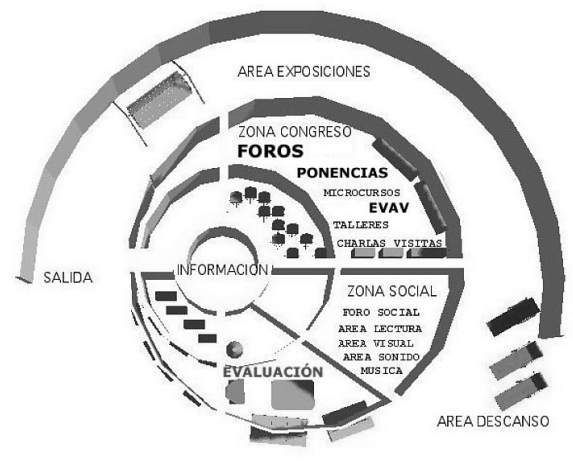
AREA EXPOSICIONES

ZONA CONGRESO
FOROS
PONENCIAS
MICROCURSOS
EVAV
TALLERES
CHARLAS VISITAS

SALIDA

INFORMACION

ZONA SOCIAL
FORO SOCIAL
AREA LECTURA
AREA VISUAL
AREA SONIDO
MUSICA

EVALUACIÓN

AREA DESCANSO